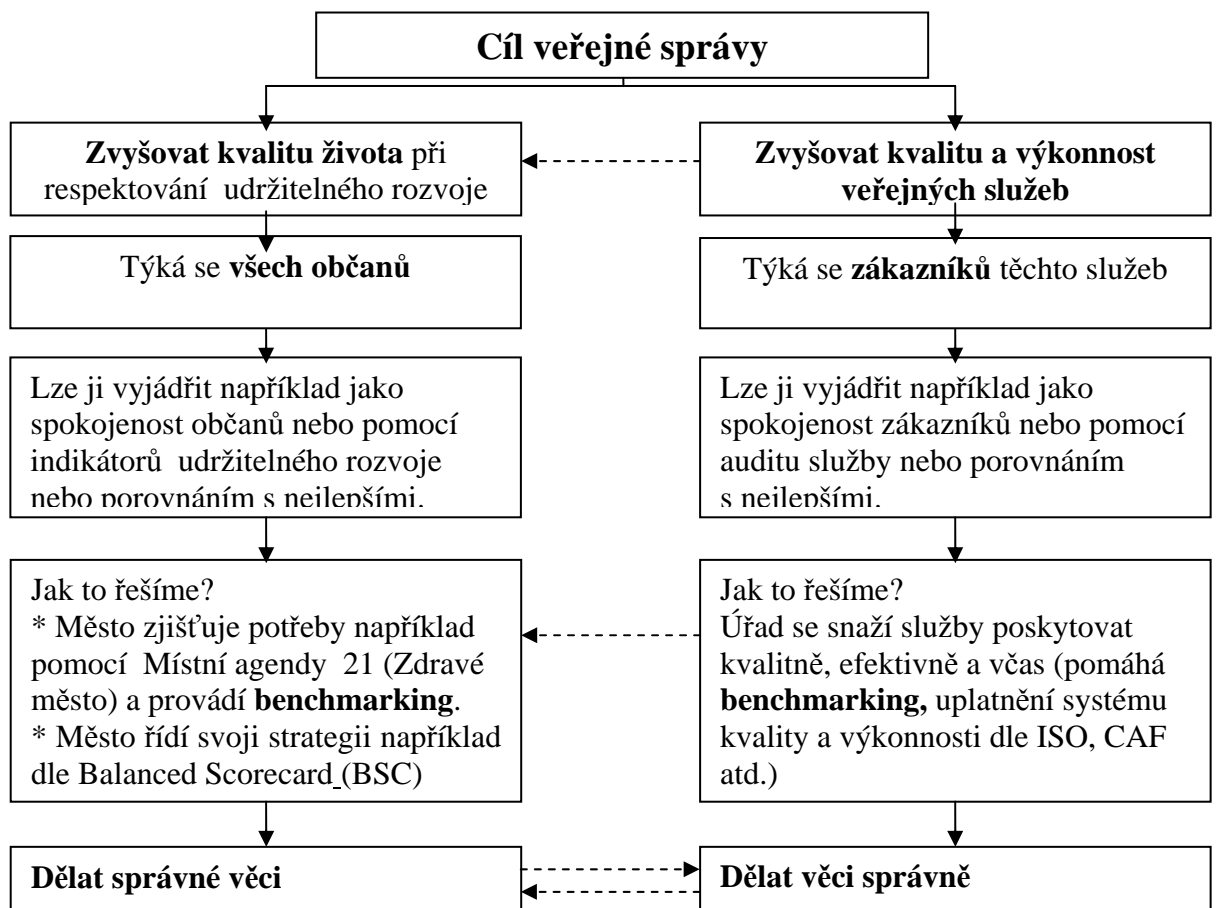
Cíl veřejné správy

Zvyšovat kvalitu života při respektování udržitelného rozvoje

Zvyšovat kvalitu a výkonnost veřejných služeb

Týká se všech občanů

Týká se zákazníků těchto služeb

Lze ji vyjádřit například jako spokojenost občanů nebo pomocí indikátorů udržitelného rozvoje nebo porovnáním s nejlepšími.

Lze ji vyjádřit například jako spokojenost zákazníků nebo pomocí auditu služby nebo porovnáním s nejlepšími.

Jak to řešíme?
* Město zjišťuje potřeby například pomocí Místní agendy 21 (Zdravé město) a provádí benchmarking.
* Město řídí svoji strategii například dle Balanced Scorecard (BSC)

Jak to řešíme?
Úřad se snaží služby poskytovat kvalitně, efektivně a včas (pomáhá benchmarking, uplatnění systému kvality a výkonnosti dle ISO, CAF atd.)

Dělat správné věci

Dělat věci správně